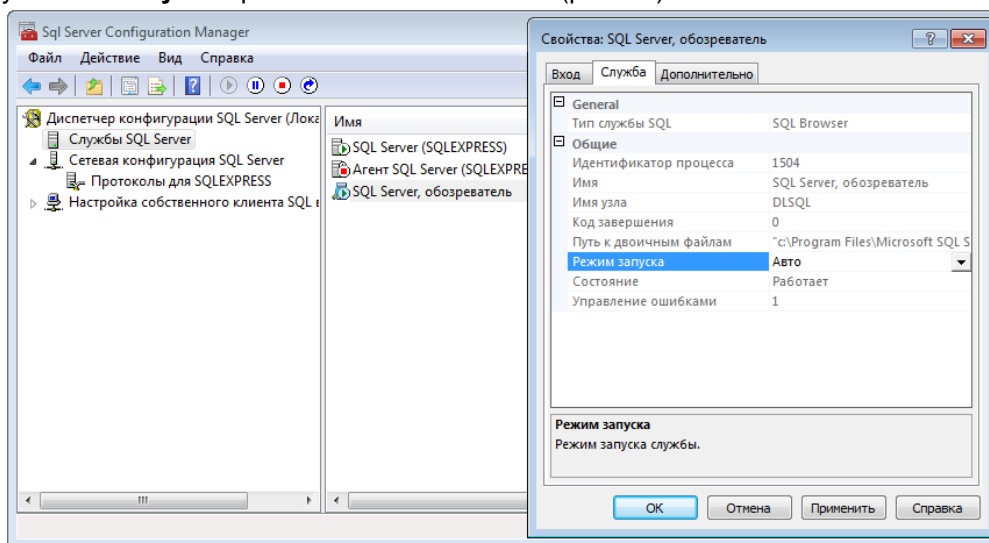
Sql Server Configuration Manager

Файл Действие Вид Справка

Диспетчер конфигурации SQL Server (Лока
Службы SQL Server
Сетевая конфигурация SQL Server
Протоколы для SQLEXPRESS
Настройка собственного клиента SQL

Имя
SQL Server (SQLEXPRESS)
Агент SQL Server (SQLEXPRE
SQL Server, обозреватель

Свойства: SQL Server, обозреватель

Вход | Служба | Дополнительно

| | |
|---|---|
| General | |
| Тип службы SQL | SQL Browser |
| Общие | |
| Идентификатор процесса | 1504 |
| Имя | SQL Server, обозреватель |
| Имя узла | DLSQL |
| Код завершения | 0 |
| Путь к двоичным файлам | "c:\Program Files\Microsoft SQL S |
| Режим запуска | Авто |
| Состояние | Работает |
| Управление ошибками | 1 |

Режим запуска
Режим запуска службы.

ОК | Отмена | Применить | Справка